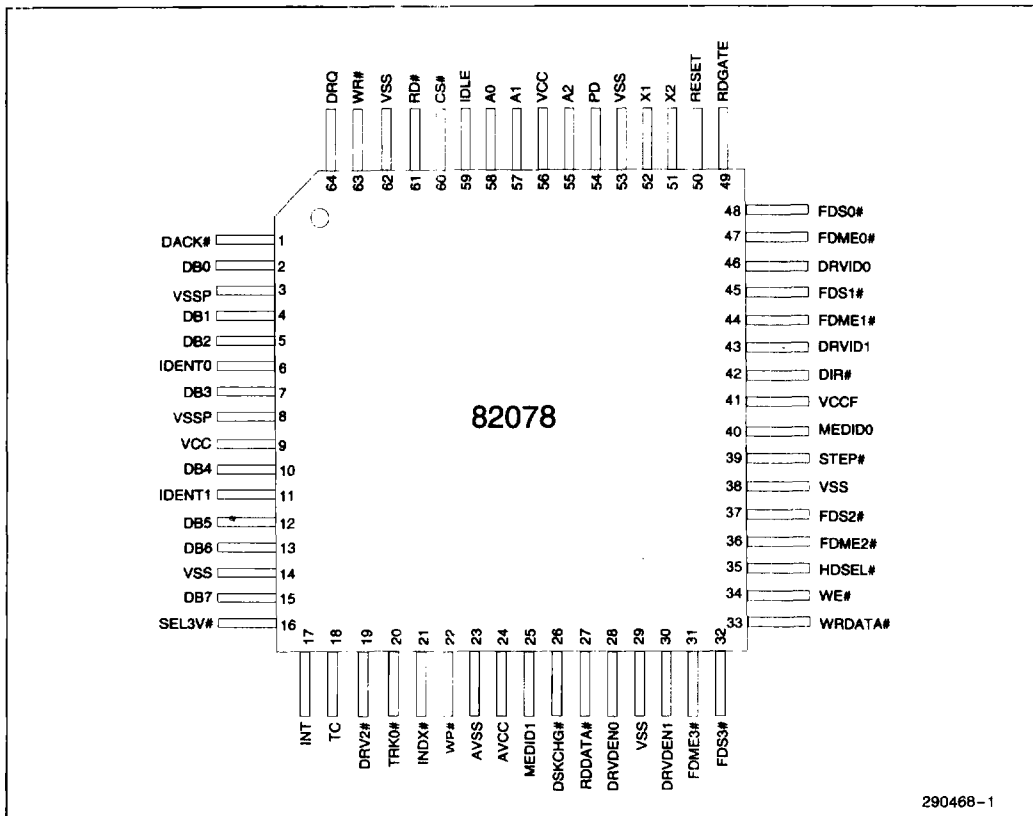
DRQ 64
WR# 63
VSS 62
RD# 61
CS# 60
IDLE 59
A0 58
A1 57
VCC 56
A2 55
PD 54
VSS 53
X1 52
X2 51
RESET 50
RDGATE 49

DACK# 1
DB0 2
VSSP 3
DB1 4
DB2 5
IDENT0 6
DB3 7
VSSP 8
VCC 9
DB4 10
IDENT1 11
DB5 12
DB6 13
VSS 14
DB7 15
SEL3V# 16

82078

48 FDS0#
47 FDME0#
46 DRVID0
45 FDS1#
44 FDME1#
43 DRVID1
42 DIR#
41 VCCF
40 MEDID0
39 STEP#
38 VSS
37 FDS2#
36 FDME2#
35 HDSEL#
34 WE#
33 WRDATA#

17 INT
18 TC
19 DRV2#
20 TRK0#
21 INDX#
22 WP#
23 AVSS
24 AVCC
25 MEDID1
26 DSKCHG#
27 RDDATA#
28 DRVDEN0
29 VSS
30 DRVDEN1
31 FDME3#
32 FDS3#

290468–1